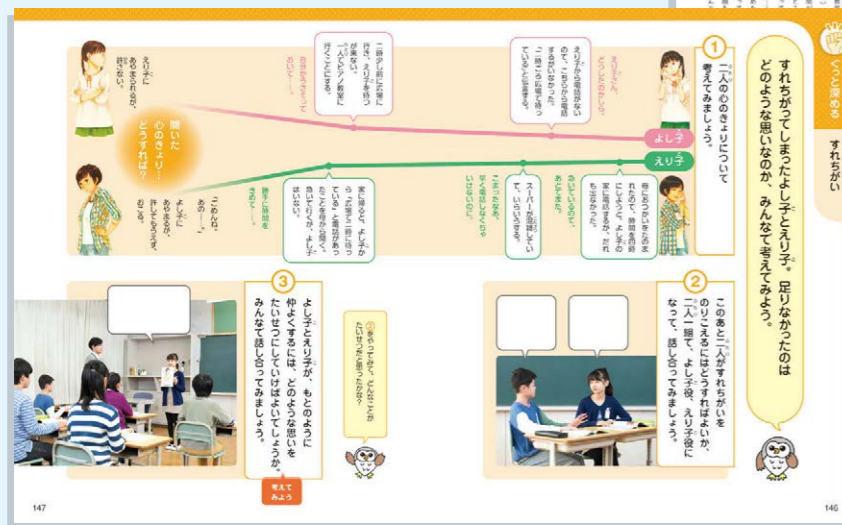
ぐっと深める

すれちがい

すれちがってしまったよし子とえり子。足りなかったのは どのような思いなのか、みんなで考えてみよう。

1 二人の心のきょりについて考えてみましょう。

よし子

えり子

えり子から電話がないので、こちらから電話すると出なかった。「一時ごろ公園で待っている」と伝言する。

えり子さん、どうしたのかしら。

二時少し前に公園に行き、えり子を待つが来ない。一人でピアノ教室に行くことにする。

自分をなんだと思って……。

えり子にあやまられたが、許さない。

開いた心のきょり……どうすれば?

母とのかいもの出かけて、帰宅の時間におくれてしまう。よし子の家に電話するが、だれも出なかった。

おそいなあ。あせるなあ。

スーパーで友達としゃべっていたら遅くなってしまう。

こまったなあ。早く電話しなくちゃいけないのに。

家に帰ると、よし子から「公園で二時に待っている」と母から伝言があったので急いで行くが、よし子はいない。

待ち時間を……。

「ごめんね。あの……」

よし子にあやまるが、許してもらえず、むっとする。

2 このあと二人がすれちがいをのりこえるにはどうすればよいか、二人一組で、よし子役、えり子役になって、話し合ってみましょう。

3 よし子とえり子が、もとのように仲よくするには、どのような思いをたいせつにしていけばよいでしょうか。みんなで話し合ってみましょう。

②をやってみて、どんなことがたいせつだと思ったかな?

考えてみよう

147

146